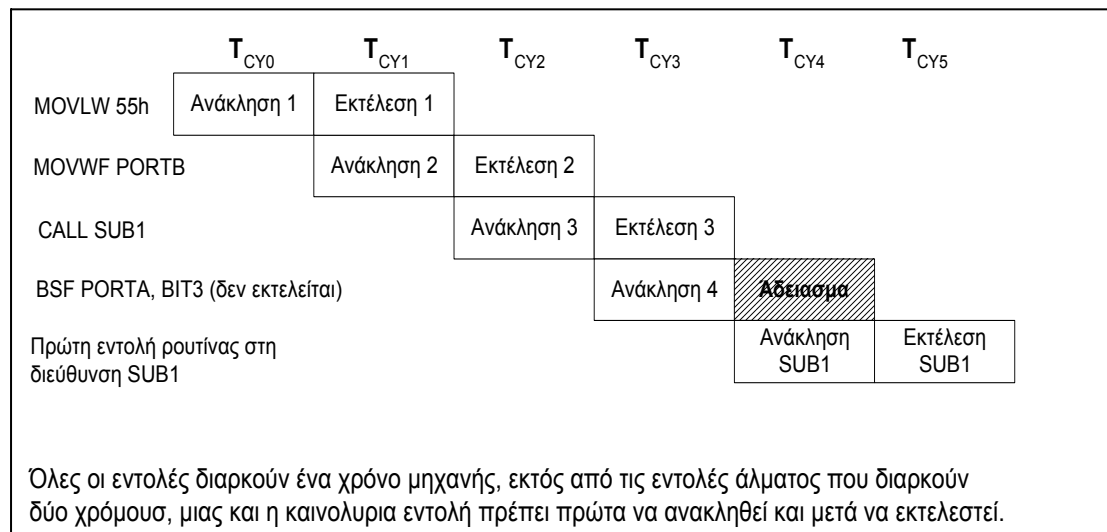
$T_{CY0}$ $T_{CY1}$ $T_{CY2}$ $T_{CY3}$ $T_{CY4}$ $T_{CY5}$

MOVLW 55h Ανάκληση 1 Εκτέλεση 1

MOVWF PORTB Ανάκληση 2 Εκτέλεση 2

CALL SUB1 Ανάκληση 3 Εκτέλεση 3

BSF PORTA, BIT3 (δεν εκτελείται) Ανάκληση 4 Άδειασμα

Πρώτη εντολή ρουτίνας στη διεύθυνση SUB1 Ανάκληση SUB1 Εκτέλεση SUB1

Όλες οι εντολές διαρκούν ένα χρόνο μηχανής, εκτός από τις εντολές άλματος που διαρκούν δύο χρόμους, μιας και η καινολυρια εντολή πρέπει πρώτα να ανακληθεί και μετά να εκτελεστεί.